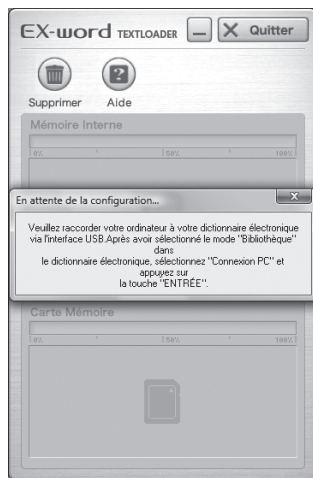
EX-word TEXTLOADER

Quitter

Supprimer Aide

Mémoire Interne

0% 50% 100%

En attente de la configuration...

Veuillez raccorder votre ordinateur à votre dictionnaire électronique via l'interface USB.Après avoir sélectionné le mode "Bibliothèque" dans le dictionnaire électronique, sélectionnez "Connexion PC" et appuyez sur la touche "ENTRÉE".

Carte Mémoire

0% 50% 100%